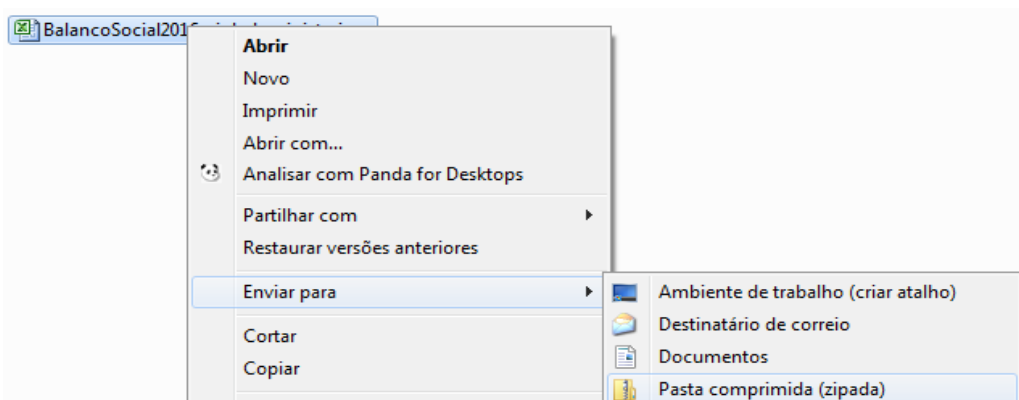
BalancoSocial201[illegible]

Abrir
Novo
Imprimir
Abrir com...
Analisar com Panda for Desktops

Partilhar com
Restaurar versões anteriores

Enviar para

Cortar
Copiar

Ambiente de trabalho (criar atalho)
Destinatário de correio
Documentos
Pasta comprimida (zipada)